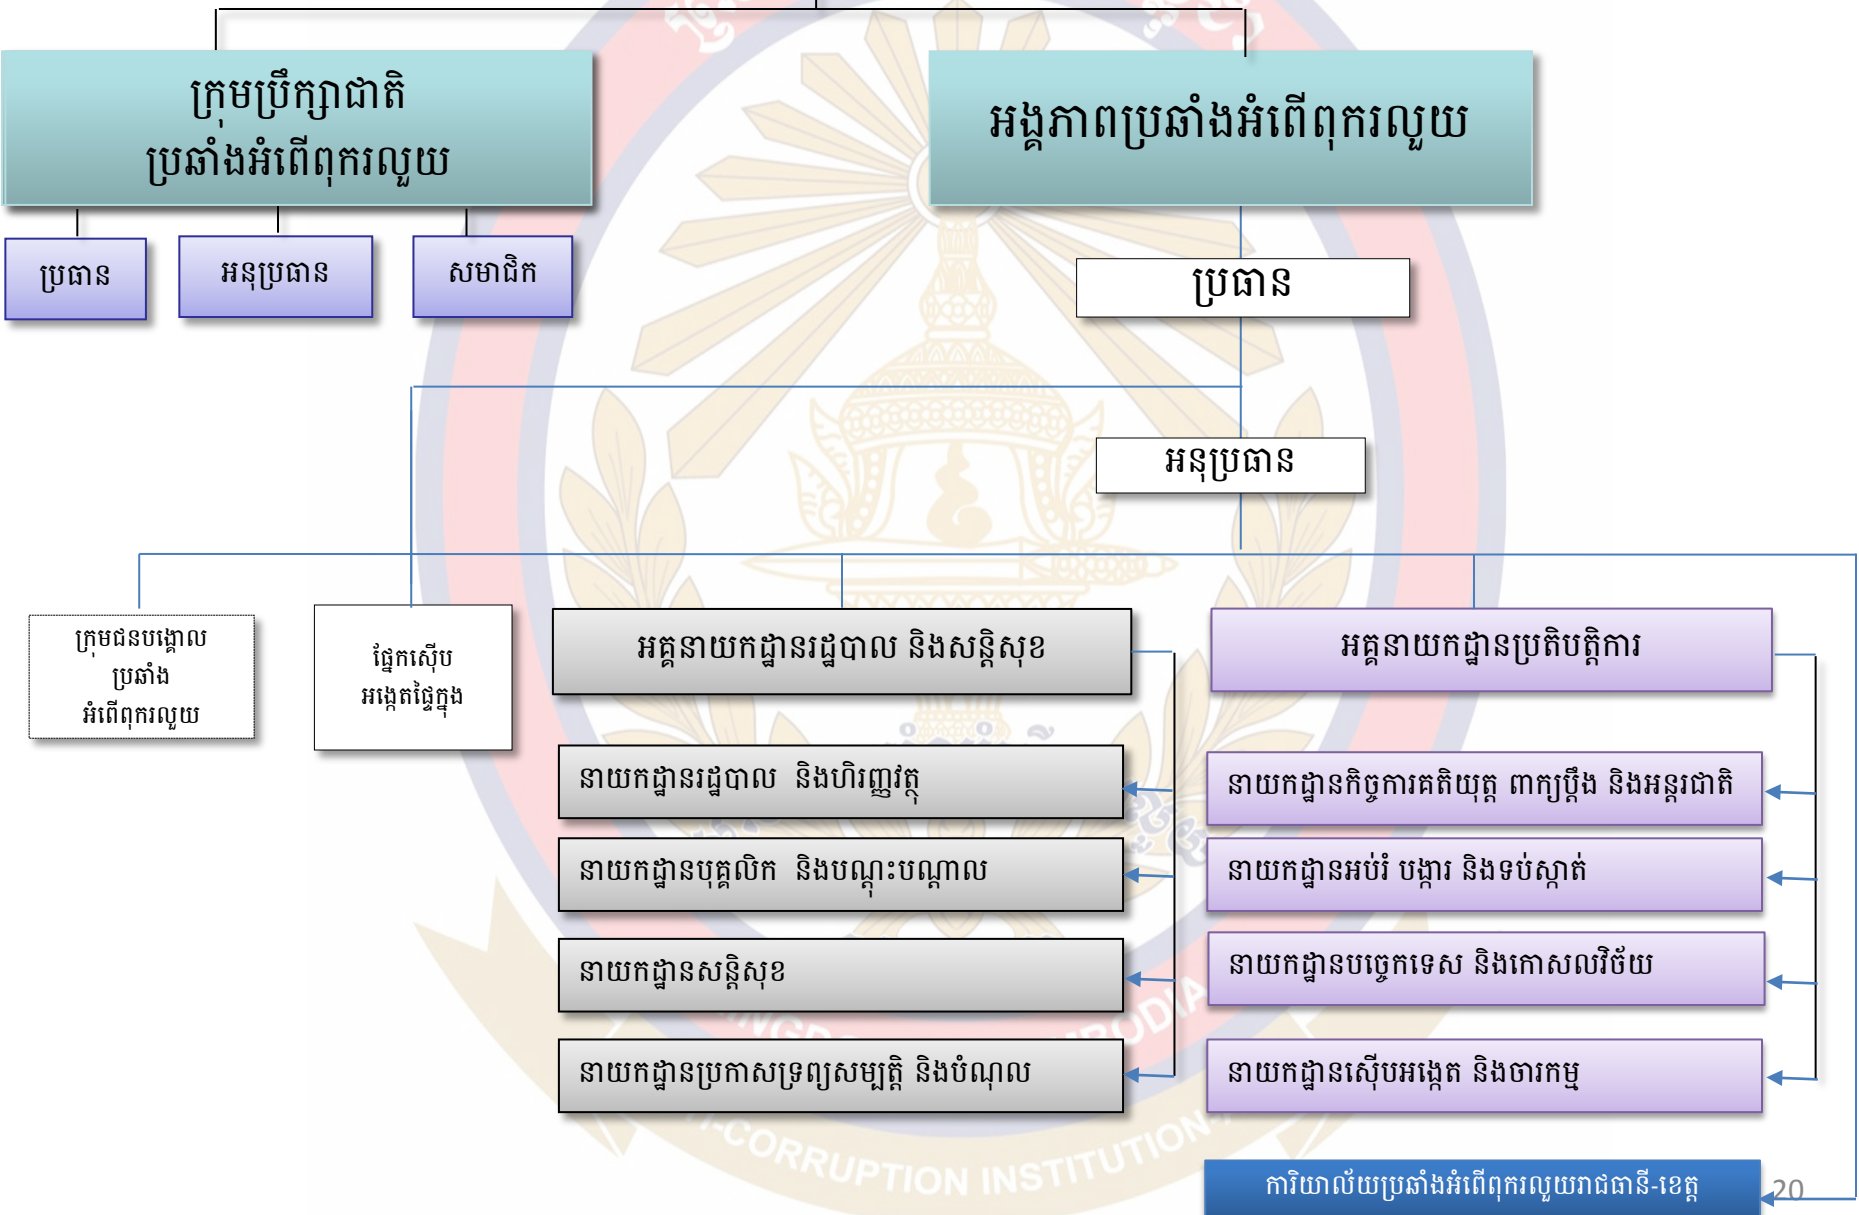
ក្រុមប្រឹក្សាជាតិ
ប្រឆាំងអំពើពុករលួយ

អង្គភាពប្រឆាំងអំពើពុករលួយ

ប្រធាន

អនុប្រធាន

សមាជិក

ប្រធាន

អនុប្រធាន

ក្រុមជនបង្គោល
ប្រឆាំង
អំពើពុករលួយ

ផ្នែកស៊ើប
អង្កេតផ្ទៃក្នុង

អគ្គនាយកដ្ឋានរដ្ឋបាល និងសន្តិសុខ

អគ្គនាយកដ្ឋានប្រតិបត្តិការ

នាយកដ្ឋានរដ្ឋបាល និងហិរញ្ញវត្ថុ

នាយកដ្ឋានបុគ្គលិក និងបណ្តុះបណ្តាល

នាយកដ្ឋានសន្តិសុខ

នាយកដ្ឋានប្រកាសទ្រព្យសម្បត្តិ និងបំណុល

នាយកដ្ឋានកិច្ចការគតិយុត្ត ពាក្យប្តឹង និងអន្តរជាតិ

នាយកដ្ឋានអប់រំ បង្ការ និងទប់ស្កាត់

នាយកដ្ឋានបច្ចេកទេស និងកោសលវិច័យ

នាយកដ្ឋានស៊ើបអង្កេត និងចារកម្ម

ការិយាល័យប្រឆាំងអំពើពុករលួយរាជធានី-ខេត្ត

ANTI-CORRUPTION INSTITUTION

20